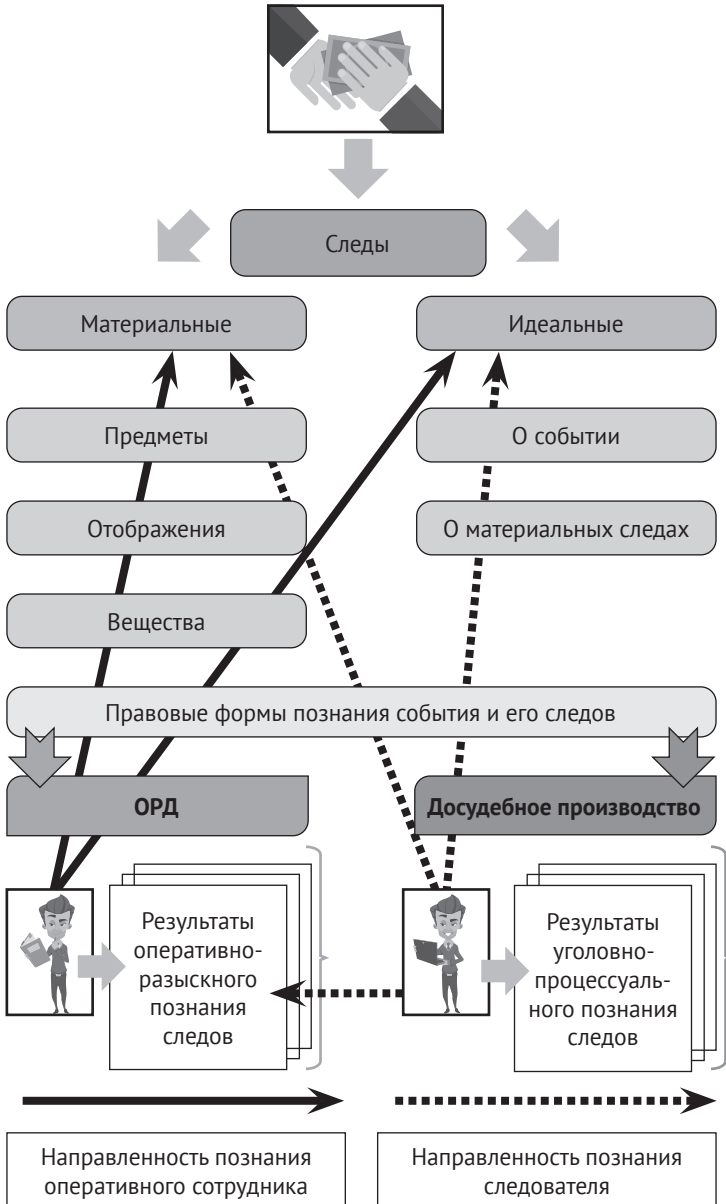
Следы

Материальные

Идеальные

Предметы

О событии

Отображения

О материальных следах

Вещества

Правовые формы познания события и его следов

ОРД

Досудебное производство

Результаты оперативно-разыскного познания следов

Результаты уголовно-процессуального познания следов

Направленность познания оперативного сотрудника

Направленность познания следователя